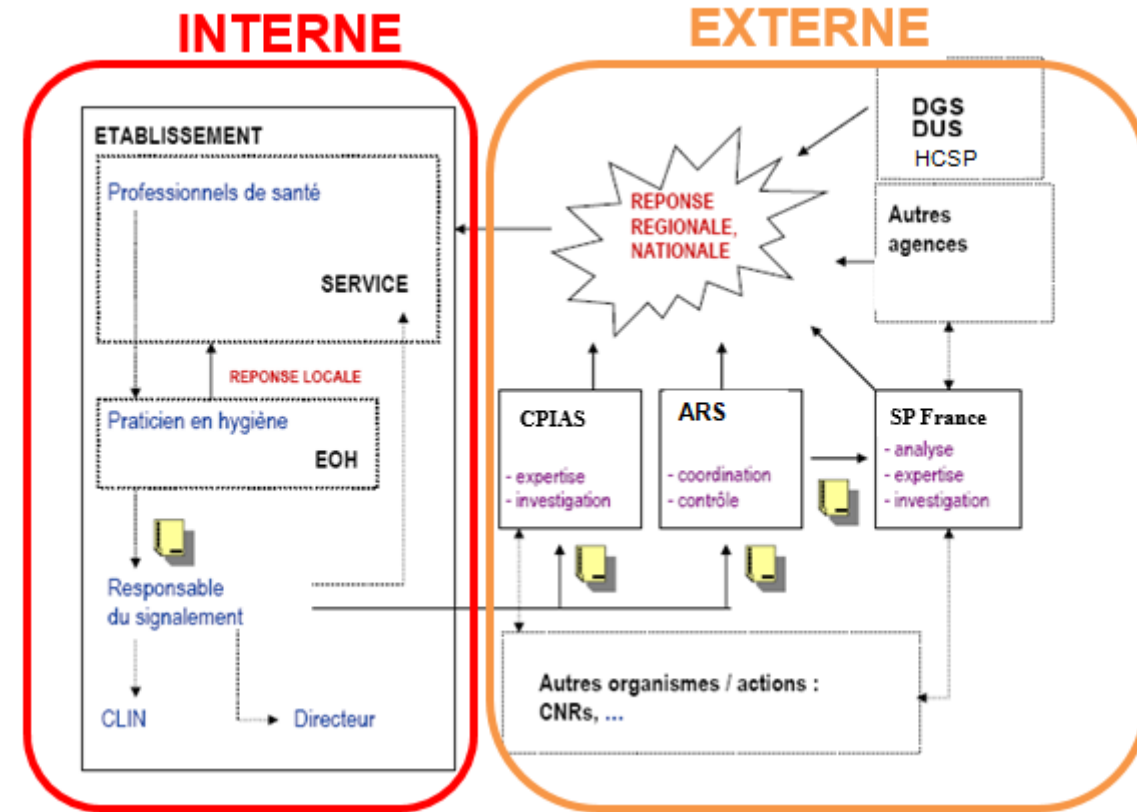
INTERNE

EXTERNE

ETABLISSEMENT

Professionnels de santé

SERVICE

REPONSE LOCALE

Praticien en hygiène

EOH

Responsable du signalement

CLIN

Directeur

DGS
DUS
HCSP

REPONSE REGIONALE, NATIONALE

Autres agences

CPIAS
- expertise
- investigation

ARS
- coordination
- contrôle

SP France
- analyse
- expertise
- investigation

Autres organismes / actions : CNRs, ...